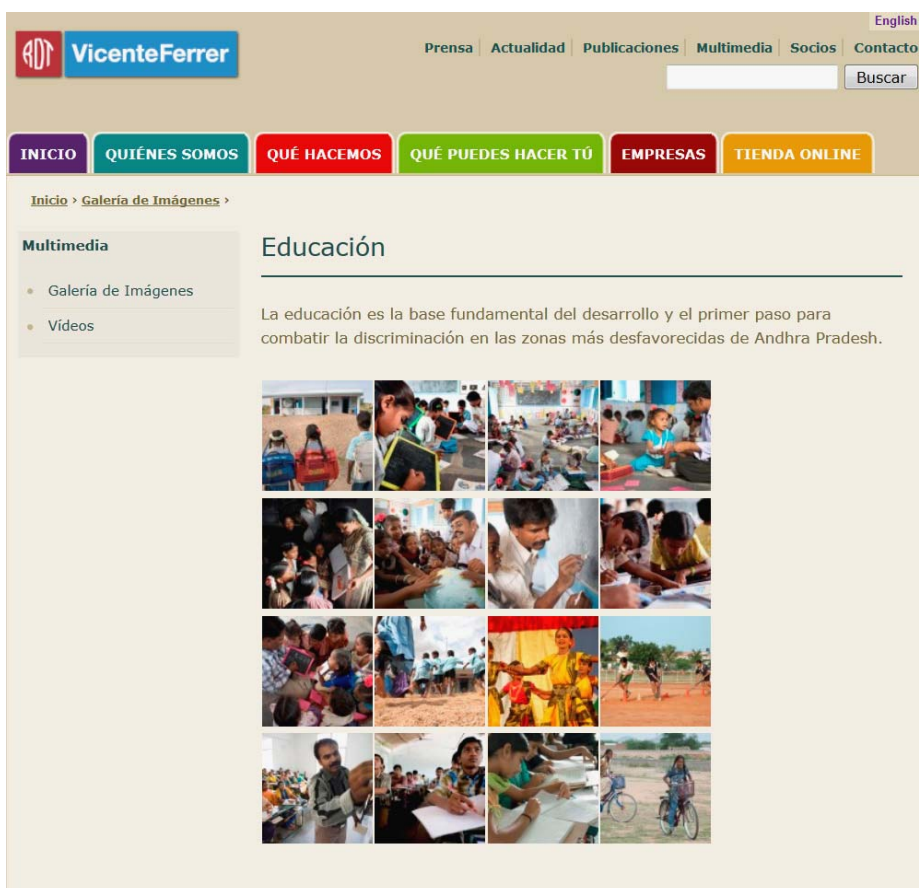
English

VicenteFerrer

Prensa | Actualidad | Publicaciones | Multimedia | Socios | Contacto

Buscar

INICIO QUIÉNES SOMOS QUÉ HACEMOS QUÉ PUEDES HACER TÚ EMPRESAS TIENDA ONLINE

Inicio › Galería de Imágenes ›

Multimedia

Galería de Imágenes

Vídeos

Educación

La educación es la base fundamental del desarrollo y el primer paso para combatir la discriminación en las zonas más desfavorecidas de Andhra Pradesh.